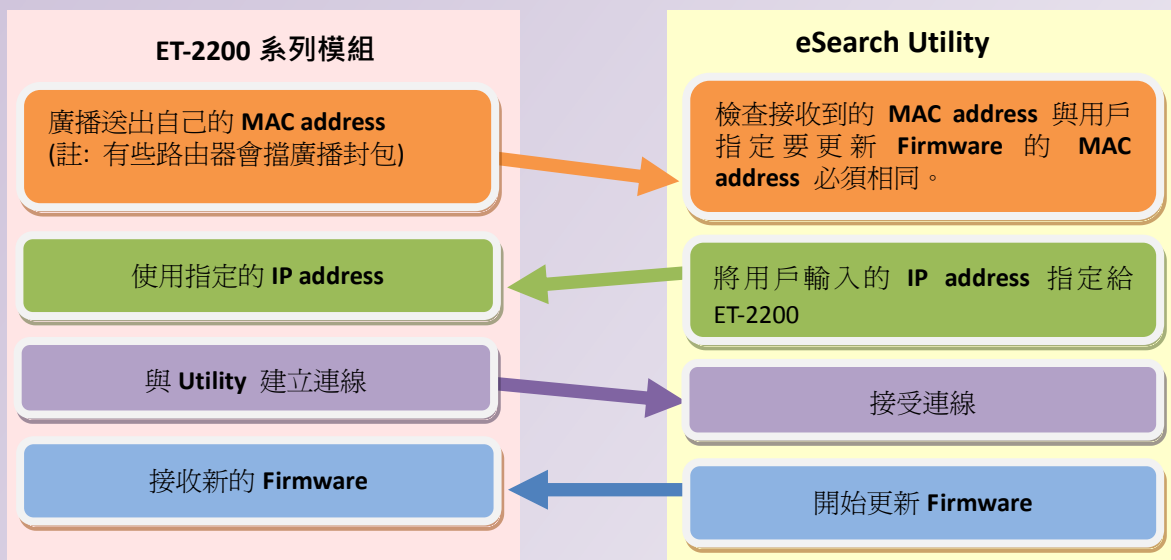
ET-2200 系列模組

廣播送出自己的 MAC address
(註: 有些路由器會擋廣播封包)

使用指定的 IP address

與 Utility 建立連線

接收新的 Firmware

eSearch Utility

檢查接收到的 MAC address 與用戶指定要更新 Firmware 的 MAC address 必須相同。

將用戶輸入的 IP address 指定給 ET-2200

接受連線

開始更新 Firmware